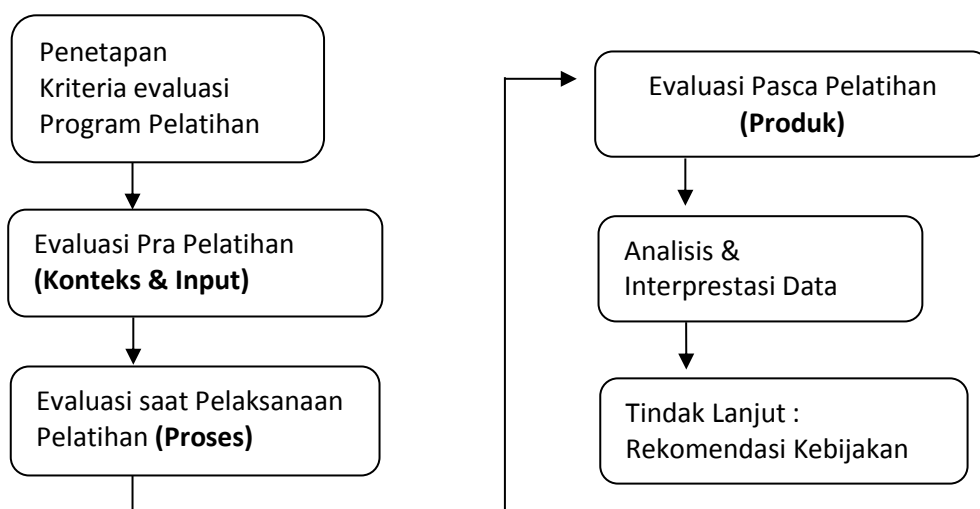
Penetapan
Kriteria evaluasi
Program Pelatihan

Evaluasi Pra Pelatihan
**(Konteks & Input)**

Evaluasi saat Pelaksanaan
Pelatihan **(Proses)**

Evaluasi Pasca Pelatihan
**(Produk)**

Analisis &
Interprestasi Data

Tindak Lanjut :
Rekomendasi Kebijakan